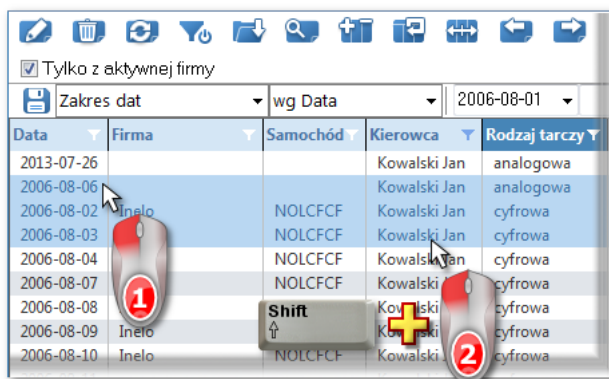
Tylko z aktywnej firmy

Zakres dat | wg Data | 2006-08-01

| Data | Firma | Samochód | Kierowca | Rodzaj tarczy |
|---|---|---|---|---|
| 2013-07-26 | | | Kowalski Jan | analogowa |
| 2006-08-06 | | | Kowalski Jan | analogowa |
| 2006-08-02 | Inelo | NOLCFCF | Kowalski Jan | cyfrowa |
| 2006-08-03 | | NOLCFCF | Kowalski Jan | cyfrowa |
| 2006-08-04 | | NOLCFCF | Kowalski Jan | cyfrowa |
| 2006-08-07 | | NOLCFCF | Kowalski Jan | cyfrowa |
| 2006-08-08 | | | Kowalski Jan | cyfrowa |
| 2006-08-09 | Inelo | | Kowalski Jan | cyfrowa |
| 2006-08-10 | Inelo | NOLCFCF | | cyfrowa |

1

Shift
⇧

2